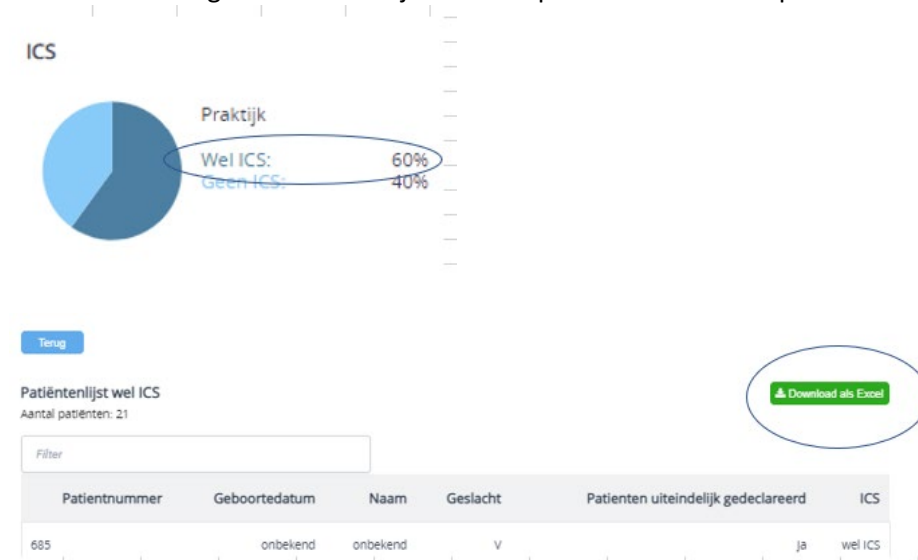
ICS

Praktijk

Wel ICS: 60%
Geen ICS: 40%

Terug

Patiëntenlijst wel ICS
Aantal patiënten: 21

Download als Excel

Filter

| Patientnummer | Geboortedatum | Naam | Geslacht | Patienten uiteindelijk gedeclareerd | ICS |
|---|---|---|---|---|---|
| 685 | onbekend | onbekend | V | Ja | wel ICS |